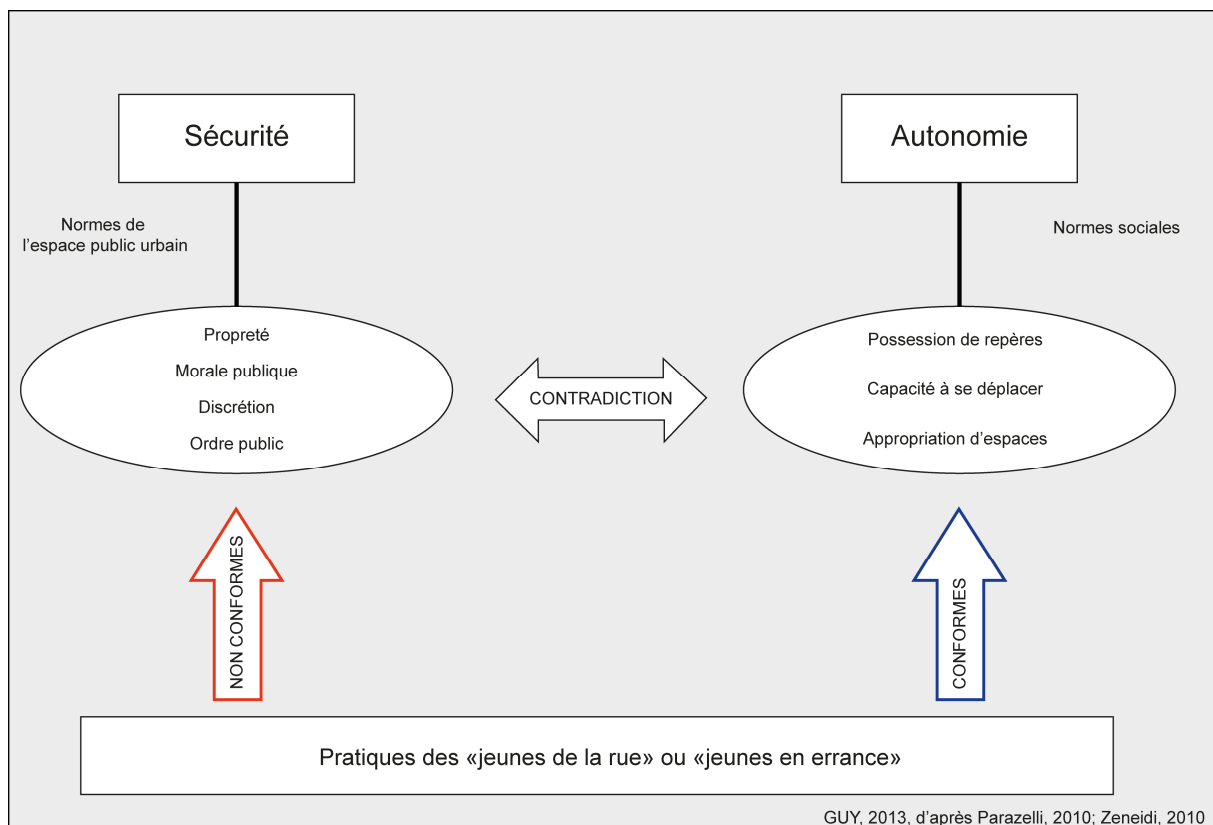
Sécurité

Autonomie

Normes de l'espace public urbain

Normes sociales

Propreté

Morale publique

Discrétion

Ordre public

CONTRADICTION

Possession de repères

Capacité à se déplacer

Appropriation d'espaces

NON CONFORMES

CONFORMES

Pratiques des «jeunes de la rue» ou «jeunes en errance»

GUY, 2013, d'après Parazelli, 2010; Zeneidi, 2010